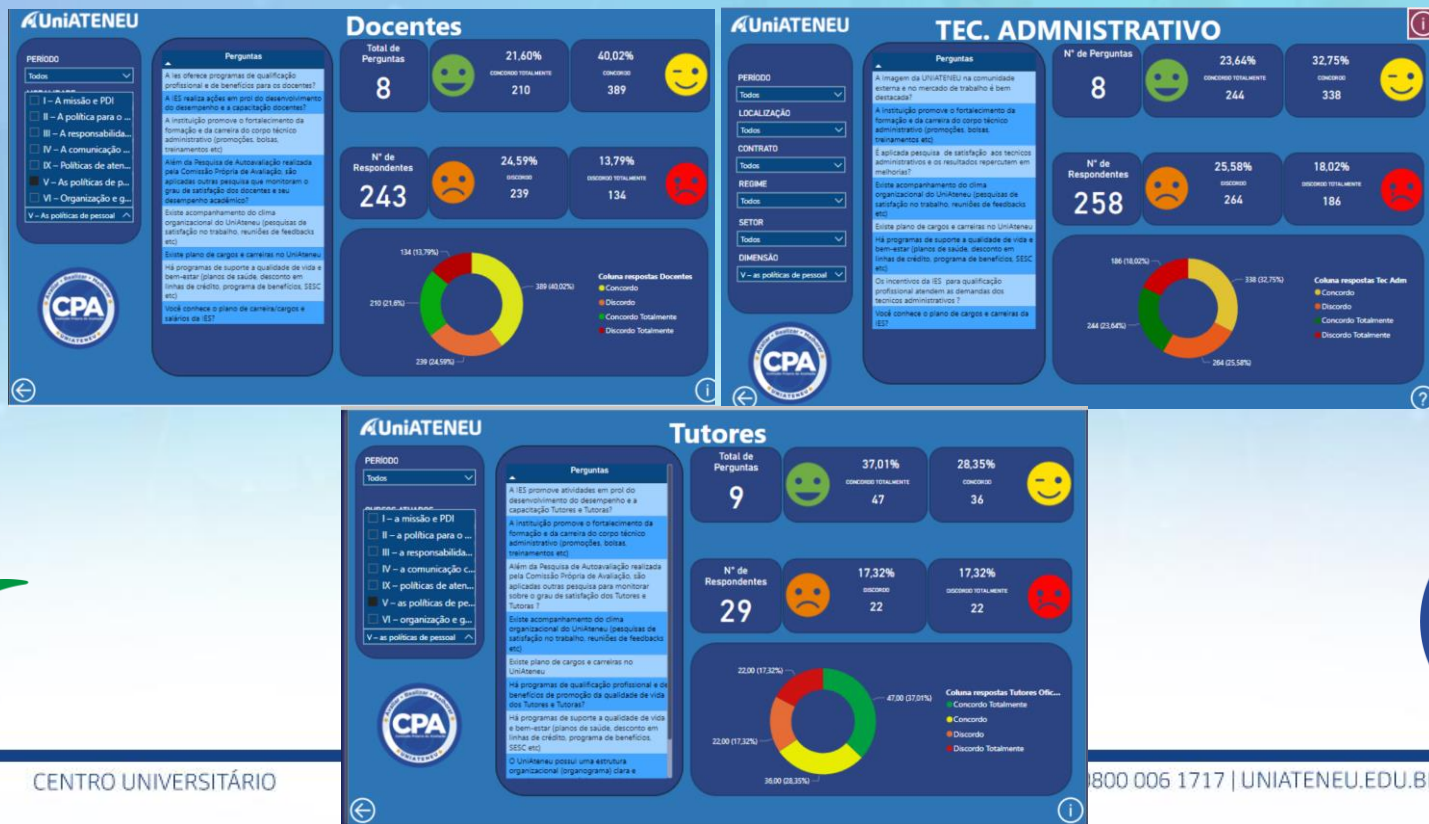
UniATENEU

Docentes

PERÍODO
Todos

I – A missão e PDI
II – A política para o ...
III – A responsabilida...
IV – A comunicação ...
IX – Políticas de aten...
V – As políticas de p...
VI – Organização e g...
V – As políticas de pessoal

Perguntas
A Ies oferece programas de qualificação profissional e de benefícios para os docentes?
A IES realiza ações em prol do desenvolvimento do desempenho e a capacitação docentes?
A instituição promove o fortalecimento da formação e da carreira do corpo técnico administrativo (promoções, bolsas, treinamentos etc)
Além da Pesquisa de Autoavaliação realizada pela Comissão Própria de Avaliação, são aplicadas outras pesquisa que monitoram o grau de satisfação dos docentes e seu desempenho acadêmico?
Existe acompanhamento do clima organizacional do UniAteneu (pesquisas de satisfação no trabalho, reuniões de feedbacks etc)
Existe plano de cargos e carreiras no UniAteneu
Há programas de suporte a qualidade de vida e bem-estar (planos de saúde, desconto em linhas de crédito, programa de benefícios, SESC etc)
Você conhece o plano de carreira/cargos e salários da IES?

Total de Perguntas
8

21,60%
CONCORDO TOTALMENTE
210

40,02%
CONCORDO
389

Nº de Respondentes
243

24,59%
DISCORDO
239

13,79%
DISCORDO TOTALMENTE
134

134 (13,79%)
389 (40,02%)
210 (21,6%)
239 (24,59%)

Coluna respostas Docentes
Concordo
Discordo
Concordo Totalmente
Discordo Totalmente

CPA

UniATENEU

TEC. ADMNISTRATIVO

PERÍODO
Todos
LOCALIZAÇÃO
Todos
CONTRATO
Todos
REGIME
Todos
SETOR
Todos
DIMENSÃO
V – as políticas de pessoal

Perguntas
A imagem da UNIATENEU na comunidade externa e no mercado de trabalho é bem destacada?
A instituição promove o fortalecimento da formação e da carreira do corpo técnico administrativo (promoções, bolsas, treinamentos etc)
É aplicada pesquisa de satisfação aos tecnicos administrativos e os resultados repercutem em melhorias?
Existe acompanhamento do clima organizacional do UniAteneu (pesquisas de satisfação no trabalho, reuniões de feedbacks etc)
Existe plano de cargos e carreiras no UniAteneu
Há programas de suporte a qualidade de vida e bem-estar (planos de saúde, desconto em linhas de crédito, programa de benefícios, SESC etc)
Os incentivos da IES para qualificação profissional atendem as demandas dos tecnicos administrativos ?
Você conhece o plano de cargos e carreiras da IES?

Nº de Perguntas
8

23,64%
CONCORDO TOTALMENTE
244

32,75%
CONCORDO
338

Nº de Respondentes
258

25,58%
DISCORDO
264

18,02%
DISCORDO TOTALMENTE
186

186 (18,02%)
338 (32,75%)
244 (23,64%)
264 (25,58%)

Coluna respostas Tec Adm
Concordo
Discordo
Concordo Totalmente
Discordo Totalmente

CPA

UniATENEU

Tutores

PERÍODO
Todos

I – a missão e PDI
II – a política para o ...
III – a responsabilida...
IV – a comunicação c...
IX – políticas de aten...
V – as políticas de pe...
VI – organização e g...
V – as políticas de pessoal

Perguntas
A IES promove atividades em prol do desenvolvimento do desempenho e a capacitação Tutores e Tutoras?
A instituição promove o fortalecimento da formação e da carreira do corpo técnico administrativo (promoções, bolsas, treinamentos etc)
Além da Pesquisa de Autoavaliação realizada pela Comissão Própria de Avaliação, são aplicadas outras pesquisa para monitorar sobre o grau de satisfação dos Tutores e Tutoras ?
Existe acompanhamento do clima organizacional do UniAteneu (pesquisas de satisfação no trabalho, reuniões de feedbacks etc)
Existe plano de cargos e carreiras no UniAteneu
Há programas de qualificação profissional e os benefícios de promoção da qualidade de vida dos Tutores e Tutoras?
Há programas de suporte a qualidade de vida e bem-estar (planos de saúde, desconto em linhas de crédito, programa de benefícios, SESC etc)
O UniAteneu possui uma estrutura organizacional (organograma) clara e

Total de Perguntas
9

37,01%
CONCORDO TOTALMENTE
47

28,35%
CONCORDO
36

Nº de Respondentes
29

17,32%
DISCORDO
22

17,32%
DISCORDO TOTALMENTE
22

22,00 (17,32%)
47,00 (37,01%)
22,00 (17,32%)
36,00 (28,35%)

Coluna respostas Tutores Ofic...
Concordo Totalmente
Concordo
Discordo
Discordo Totalmente

CPA

CENTRO UNIVERSITÁRIO
0800 006 1717 | UNIATENEU.EDU.BR